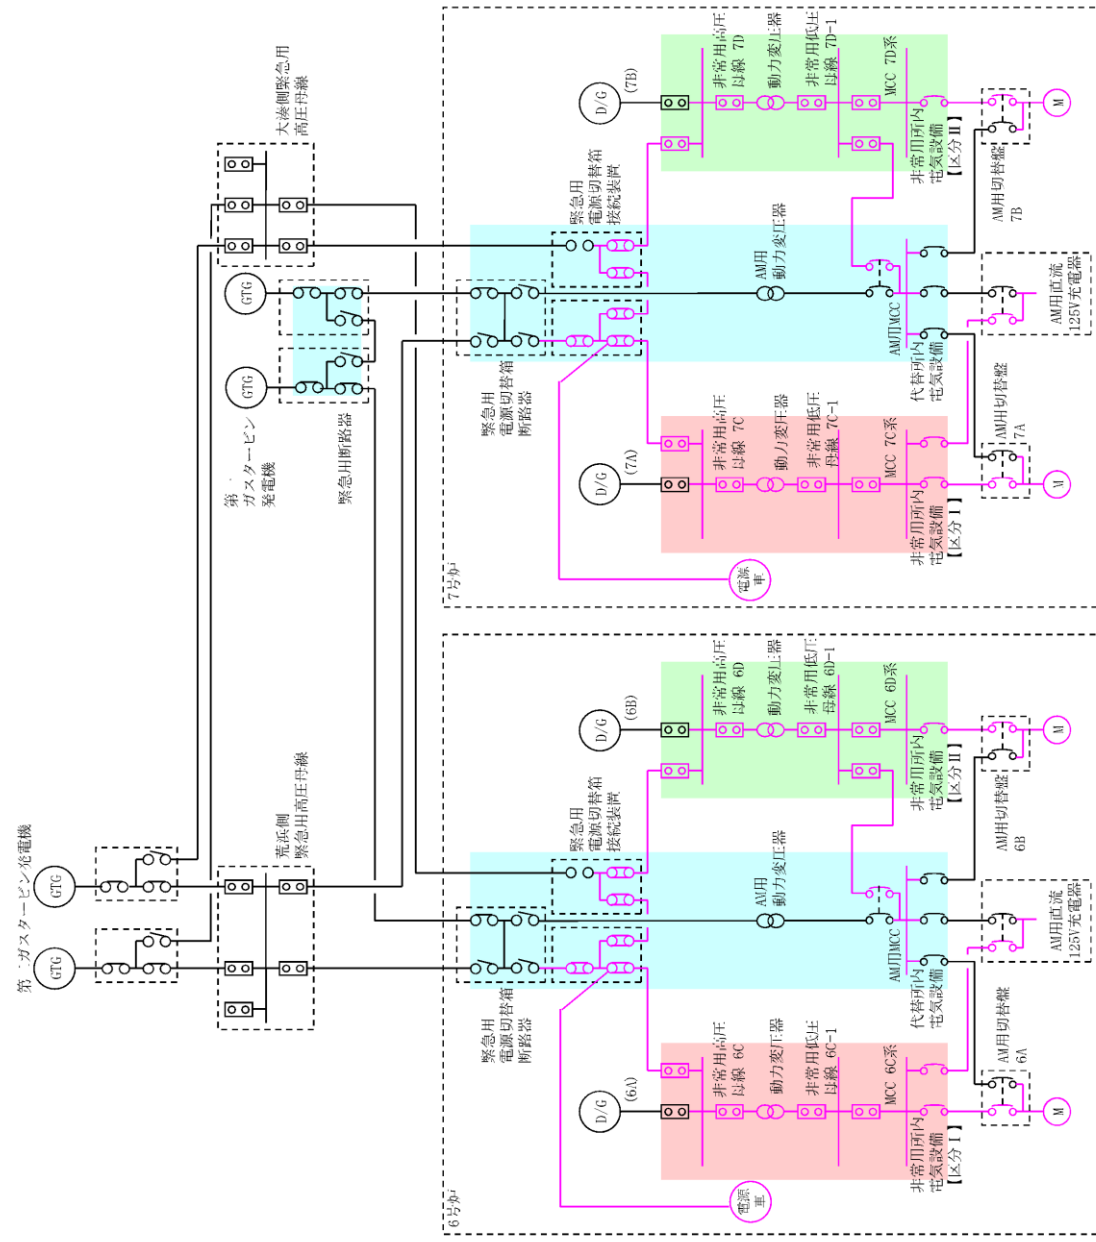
大湊側緊急用高圧母線

GTG
GTG
第二ガスタービン発電機
緊急用断路器

7号炉
(7B)
D/G
非常用高圧母線 7D
動力変圧器
非常用低圧母線 7D-1
MCC 7D系
非常用所内電気設備【区分Ⅱ】
M
AM用切替盤 7B
緊急用電源切替箱接続装置
AM用動力変圧器
AM用MCC
AM用直流125V充電器
緊急用電源切替箱断路器
代替所内電気設備
AM用切替盤 7A
(7A)
D/G
非常用高圧母線 7C
動力変圧器
非常用低圧母線 7C-1
MCC 7C系
非常用所内電気設備【区分Ⅰ】
M
電源車

第一ガスタービン発電機
GTG
GTG
荒浜側緊急用高圧母線

6号炉
(6B)
D/G
非常用高圧母線 6D
動力変圧器
非常用低圧母線 6D-1
MCC 6D系
非常用所内電気設備【区分Ⅱ】
M
AM用切替盤 6B
緊急用電源切替箱接続装置
AM用動力変圧器
AM用MCC
AM用直流125V充電器
緊急用電源切替箱断路器
代替所内電気設備
AM用切替盤 6A
(6A)
D/G
非常用高圧母線 6C
動力変圧器
非常用低圧母線 6C-1
MCC 6C系
非常用所内電気設備【区分Ⅰ】
M
電源車